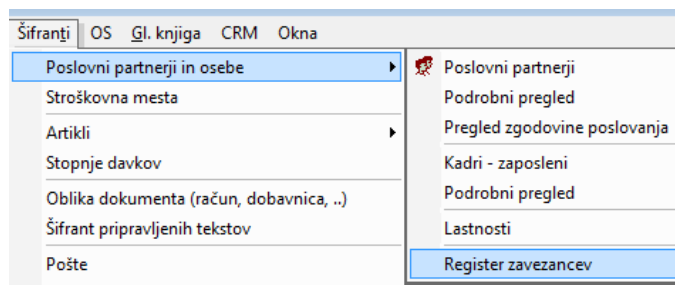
Šifranti OS Gl. knjiga CRM Okna

Poslovni partnerji in osebe
Stroškovna mesta
Artikli
Stopnje davkov
Oblika dokumenta (račun, dobavnica, ..)
Šifrant pripravljenih tekstov
Pošte

Poslovni partnerji
Podrobni pregled
Pregled zgodovine poslovanja
Kadri - zaposleni
Podrobni pregled
Lastnosti
Register zavezancev